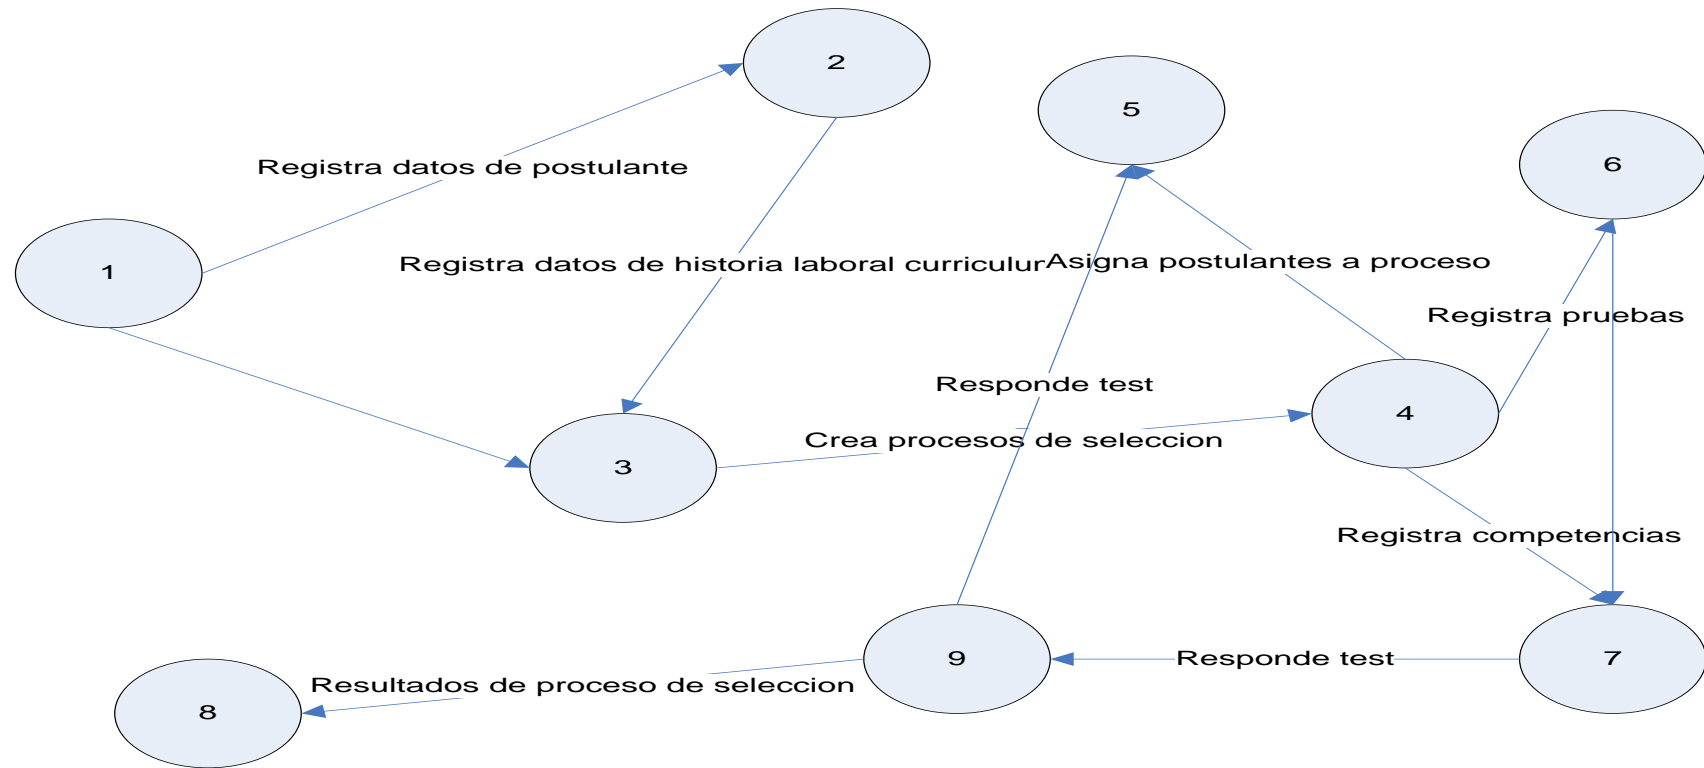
2

5

6

Registra datos de postulante

1

Registra datos de historia laboral curriculur

Asigna postulantes a proceso

Registra pruebas

Responde test

4

Crea procesos de seleccion

3

Registra competencias

9

Responde test

7

Resultados de proceso de seleccion

8